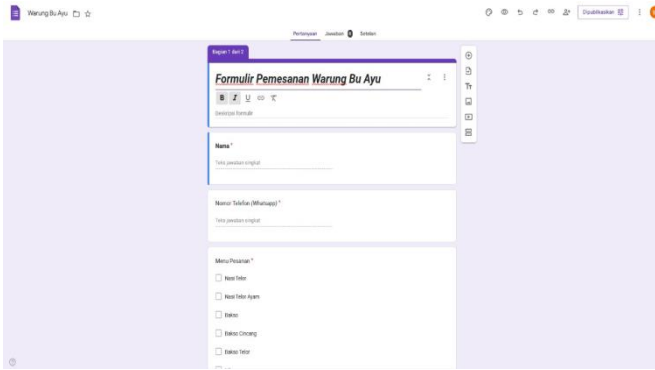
Warung Bu Ayu

Dipublikasikan

Pertanyaan Jawaban 8 Setelan

Bagian 1 dari 2

Formulir Pemesanan Warung Bu Ayu

B I U

Deskripsi formulir

Nama *

Teks jawaban singkat

Nomor Telefon (Whatsapp) *

Teks jawaban singkat

Menu Pesanan *

Nasi Telor

Nasi Telor Ayam

Bakso

Bakso Cincang

Bakso Telor